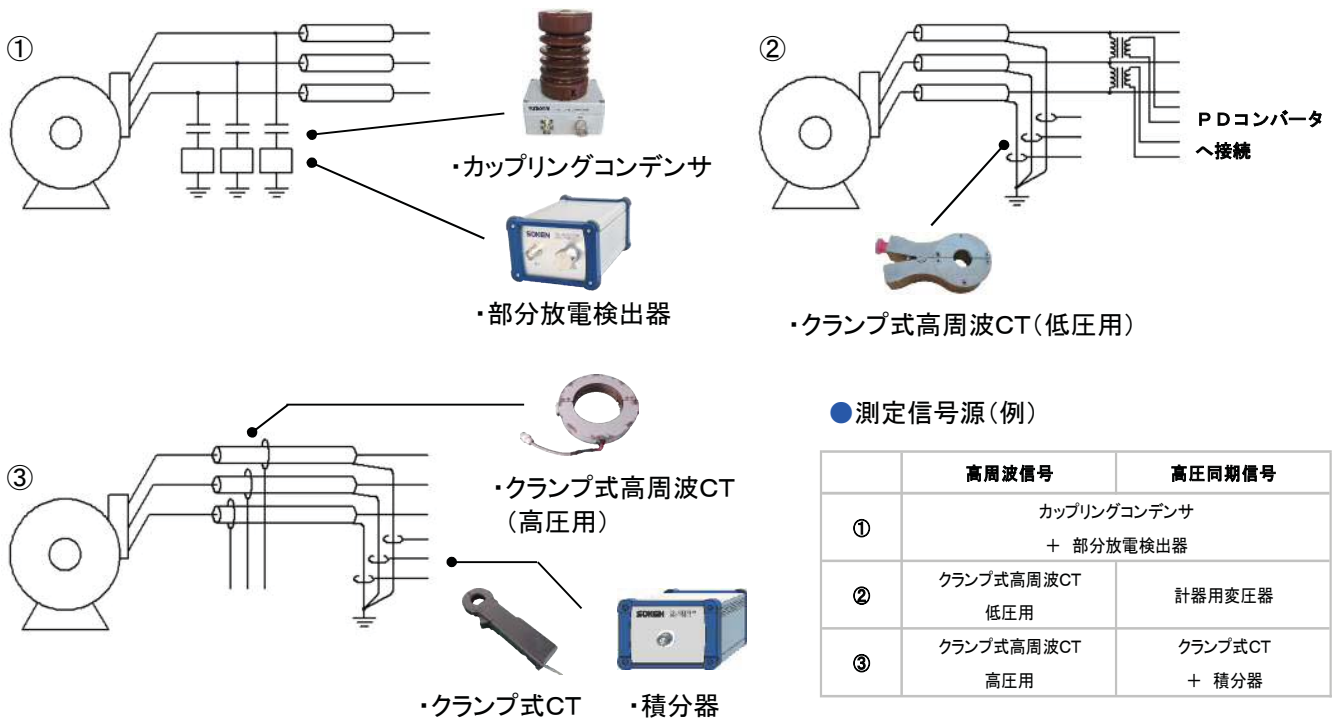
①

・カップリングコンデンサ

・部分放電検出器

②

PDコンバータへ接続

・クランプ式高周波CT（低圧用）

③

・クランプ式高周波CT（高圧用）

・クランプ式CT

・積分器

●測定信号源（例）

| | 高周波信号 | 高圧同期信号 |
|---|---|---|
| ① | カップリングコンデンサ ＋ 部分放電検出器 | |
| ② | クランプ式高周波CT 低圧用 | 計器用変圧器 |
| ③ | クランプ式高周波CT 高圧用 | クランプ式CT ＋ 積分器 |